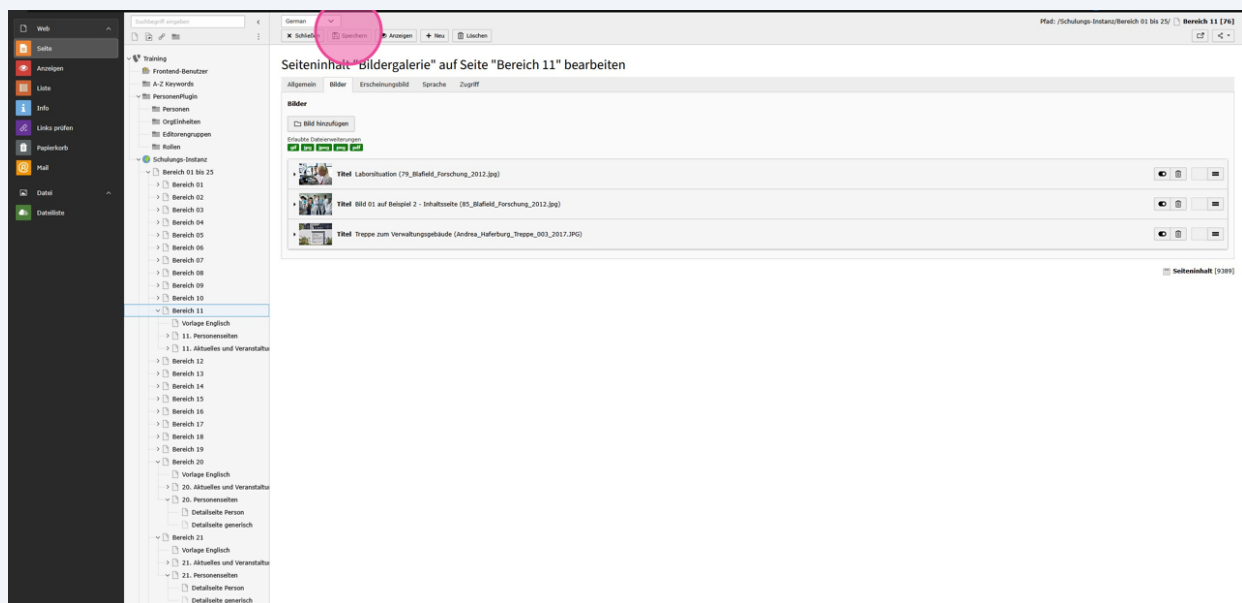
Web
Seite
Anzeigen
Liste
Info
Links prüfen
Papierkorb
Mail
Datei
Dateiliste

Suchbegriff eingeben

Training
Frontend-Benutzer
A-Z Keywords
PersonenPlugin
Personen
OrgEinheiten
Editorengruppen
Rollen
Schulungs-Instanz
Bereich 01 bis 25
Bereich 01
Bereich 02
Bereich 03
Bereich 04
Bereich 05
Bereich 06
Bereich 07
Bereich 08
Bereich 09
Bereich 10
Bereich 11
Vorlage Englisch
11. Personenseiten
11. Aktuelles und Veranstaltu
Bereich 12
Bereich 13
Bereich 14
Bereich 15
Bereich 16
Bereich 17
Bereich 18
Bereich 19
Bereich 20
Vorlage Englisch
20. Aktuelles und Veranstaltu
20. Personenseiten
Detailseite Person
Detailseite generisch
Bereich 21
Vorlage Englisch
21. Aktuelles und Veranstaltu
21. Personenseiten
Detailseite Person
Detailseite generisch

German
Schließen Speichern Anzeigen + Neu Löschen

Pfad: /Schulungs-Instanz/Bereich 01 bis 25/ Bereich 11 [76]

Seiteninhalt "Bildergalerie" auf Seite "Bereich 11" bearbeiten

Allgemein Bilder Erscheinungsbild Sprache Zugriff

Bilder

Bild hinzufügen

Erlaubte Dateierweiterungen
gif jpg jpeg png pdf

Titel Laborsituation (79_Blafield_Forschung_2012.jpg)

Titel Bild 01 auf Beispiel 2 - Inhaltsseite (85_Blafield_Forschung_2012.jpg)

Titel Treppe zum Verwaltungsgebäude (Andrea_Haferburg_Treppe_003_2017.JPG)

Seiteninhalt [9389]